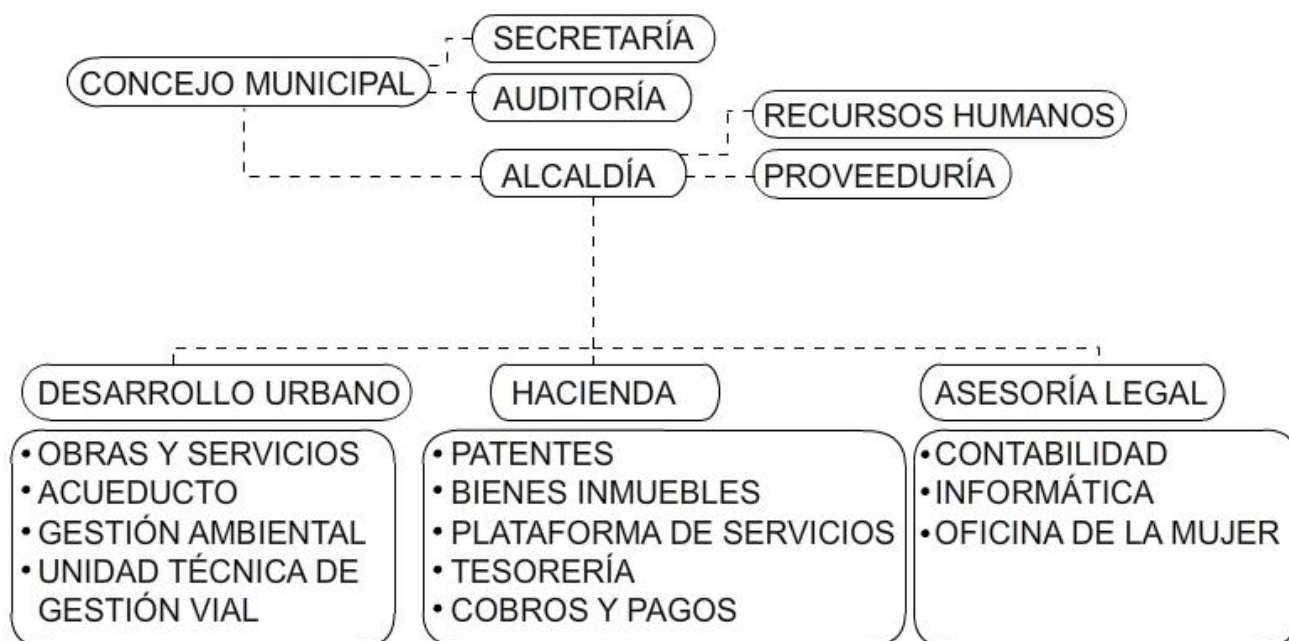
SECRETARÍA
CONCEJO MUNICIPAL
AUDITORÍA
RECURSOS HUMANOS
ALCALDÍA
PROVEEDURÍA

DESARROLLO URBANO
• OBRAS Y SERVICIOS
• ACUEDUCTO
• GESTIÓN AMBIENTAL
• UNIDAD TÉCNICA DE GESTIÓN VIAL

HACIENDA
• PATENTES
• BIENES INMUEBLES
• PLATAFORMA DE SERVICIOS
• TESORERÍA
• COBROS Y PAGOS

ASESORÍA LEGAL
• CONTABILIDAD
• INFORMÁTICA
• OFICINA DE LA MUJER